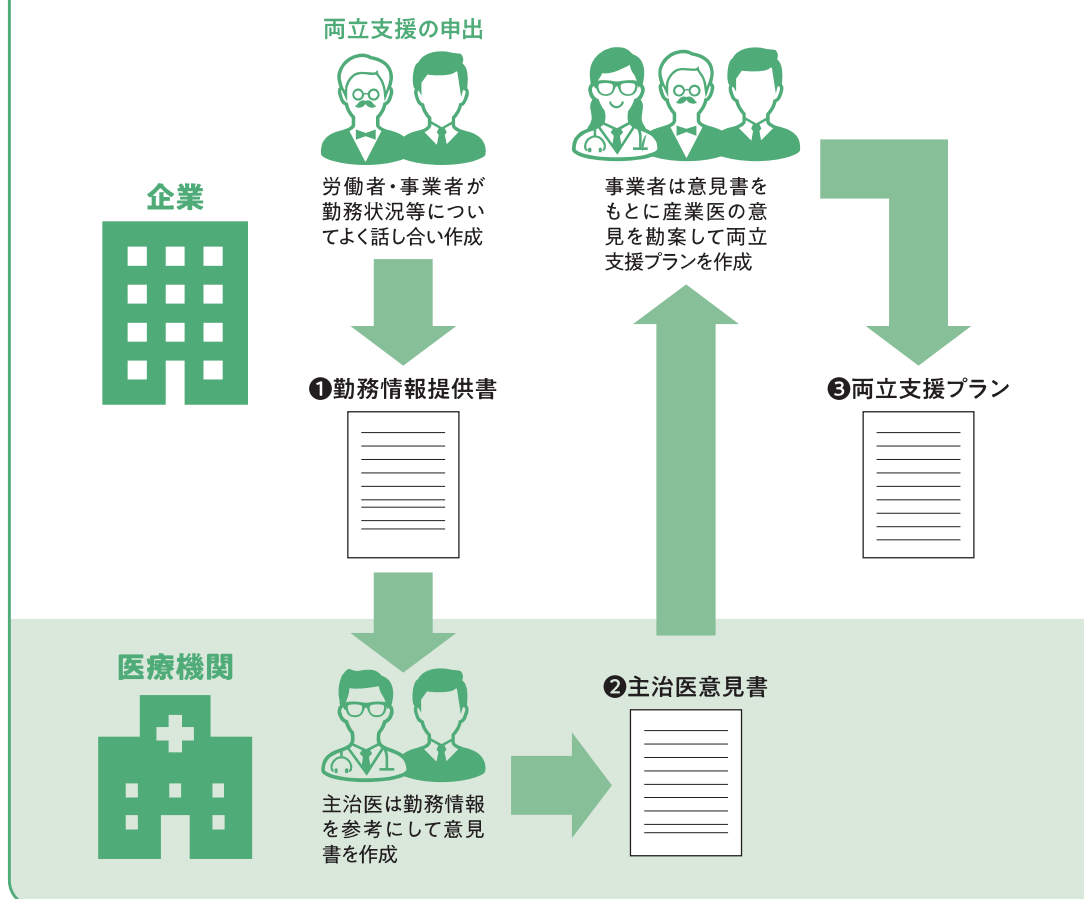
両立支援の申出

労働者・事業者が勤務状況等についてよく話し合い作成

事業者は意見書をもとに産業医の意見を勘案して両立支援プランを作成

企業

❶勤務情報提供書

❸両立支援プラン

医療機関

❷主治医意見書

主治医は勤務情報を参考にして意見書を作成